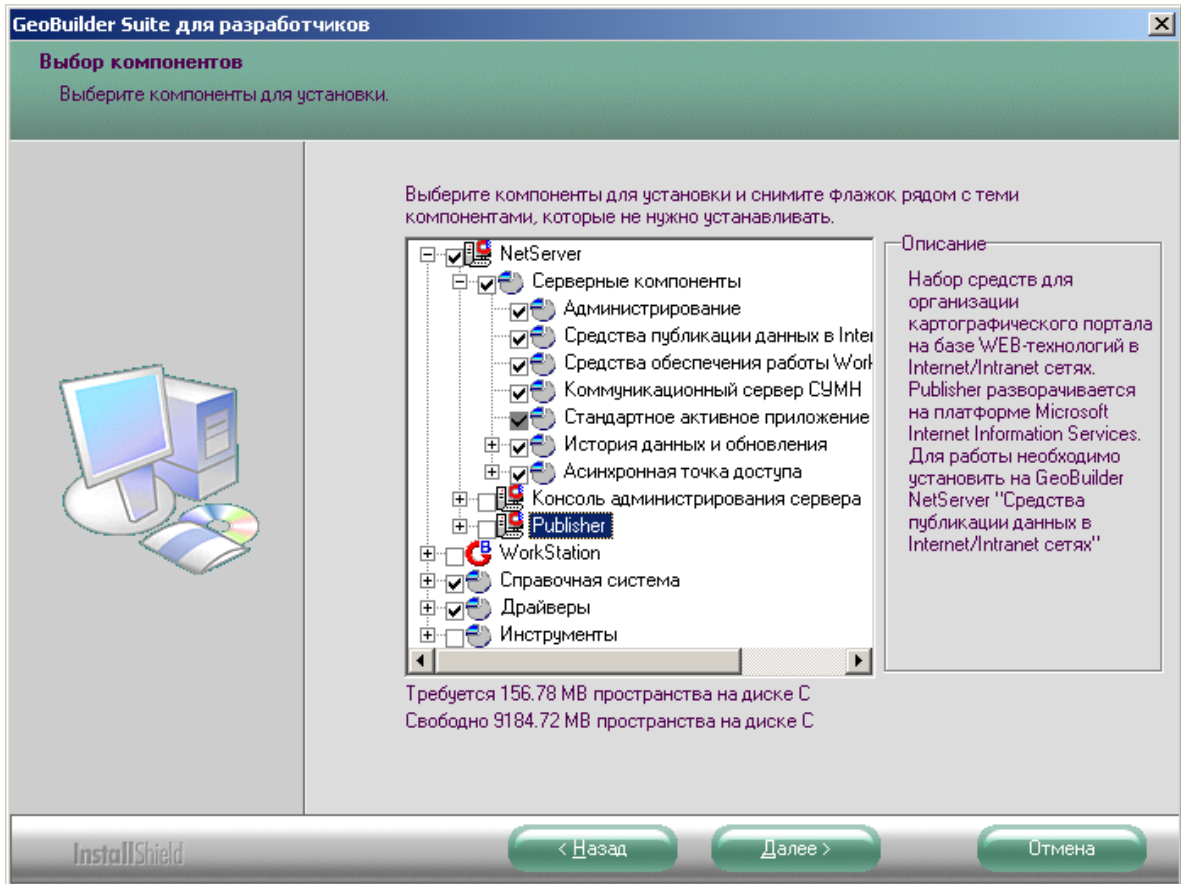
GeoBuilder Suite для разработчиков

Выбор компонентов
Выберите компоненты для установки.

Выберите компоненты для установки и снимите флажок рядом с теми компонентами, которые не нужно устанавливать.

NetServer
Серверные компоненты
Администрирование
Средства публикации данных в Inter
Средства обеспечения работы Work
Коммуникационный сервер СУМН
Стандартное активное приложение
История данных и обновления
Асинхронная точка доступа
Консоль администрирования сервера
Publisher
WorkStation
Справочная система
Драйверы
Инструменты

Описание
Набор средств для организации картографического портала на базе WEB-технологий в Internet/Intranet сетях. Publisher разворачивается на платформе Microsoft Internet Information Services. Для работы необходимо установить на GeoBuilder NetServer "Средства публикации данных в Internet/Intranet сетях"

Требуется 156.78 MB пространства на диске C
Свободно 9184.72 MB пространства на диске C

InstallShield

< Назад
Далее >
Отмена